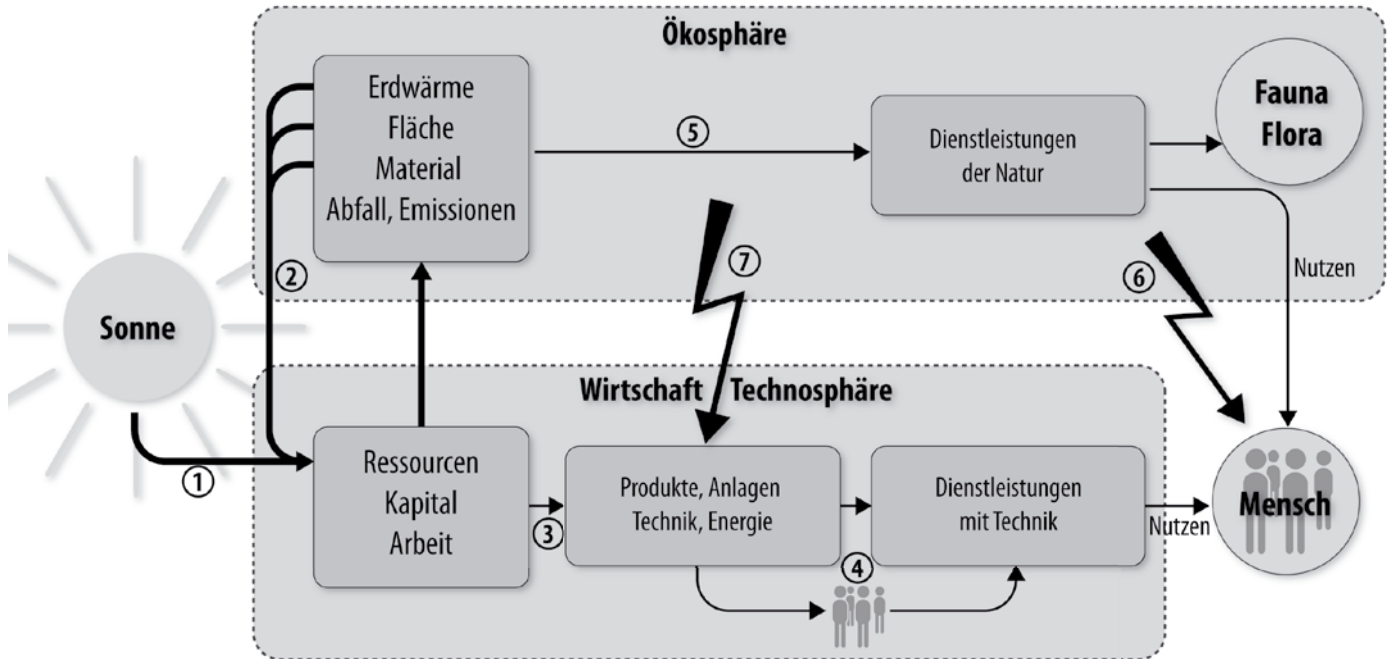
Ökosphäre

Erdwärme
Fläche
Material
Abfall, Emissionen

5

Dienstleistungen der Natur

Fauna
Flora

7

2

6

Nutzen

Sonne

Wirtschaft Technosphäre

1

Ressourcen
Kapital
Arbeit

3

Produkte, Anlagen
Technik, Energie

Dienstleistungen mit Technik

Nutzen

Mensch

4